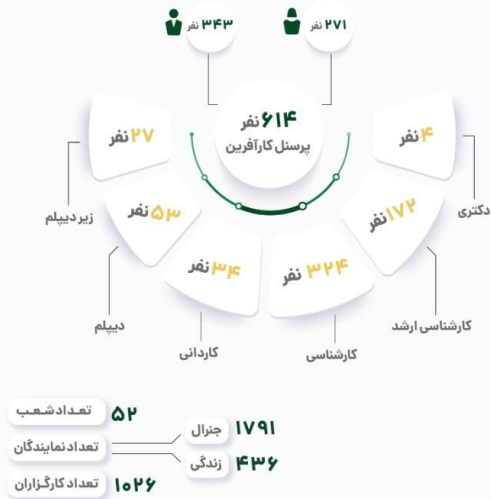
۳۴۳ نفر
۲۷۱ نفر

۶۱۴ نفر
پرسنل کارآفرین

۲۷ نفر
زیر دیپلم

۴ نفر
دکتری

۵۳ نفر
دیپلم

۱۷۲ نفر
کارشناسی ارشد

۳۴ نفر
کاردانی

۳۲۴ نفر
کارشناسی

تعداد شعب ۵۲
تعداد نمایندگان
جنرال ۱۷۹۱
زندگی ۴۳۶
تعداد کارگزاران ۱۰۲۶